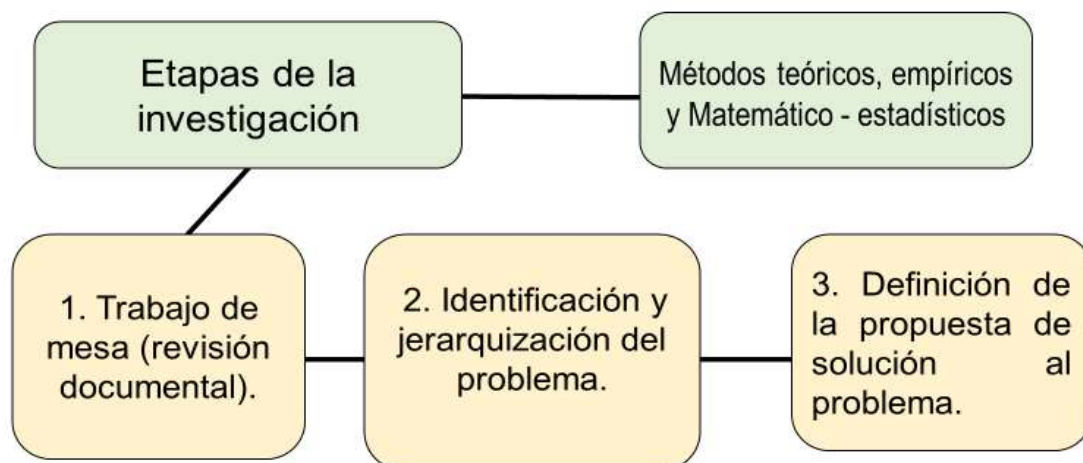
Etapas de la investigación

Métodos teóricos, empíricos y Matemático - estadísticos

1. Trabajo de mesa (revisión documental).

2. Identificación y jerarquización del problema.

3. Definición de la propuesta de solución al problema.